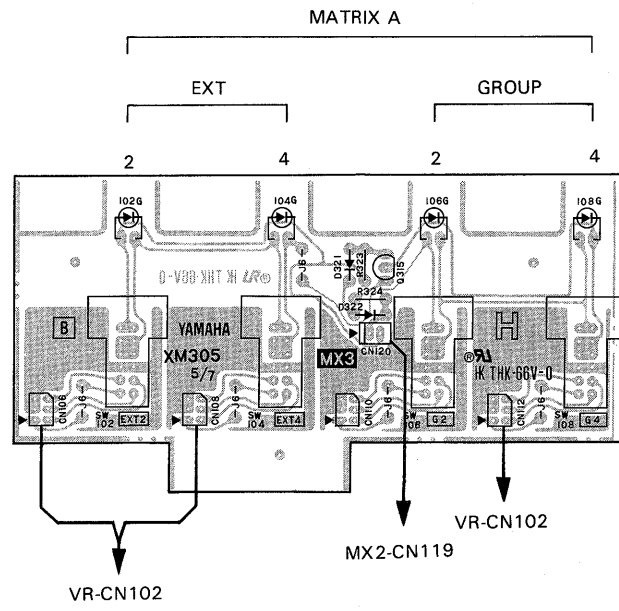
MATRIX A

EXT

GROUP

2

4

2

4

102G

104G

106G

108G

IK THK-66V-0

J6

D321

R323

Q315

R324

D322

B

YAMAHA

XM305

5/7

MX3

CN120

H

IK THK-66V-0

CN106

SW 102

EXT2

CN108

J6

SW 104

EXT4

CN110

J6

SW 106

G2

CN112

J6

SW 108

G4

VR-CN102

MX2-CN119

VR-CN102